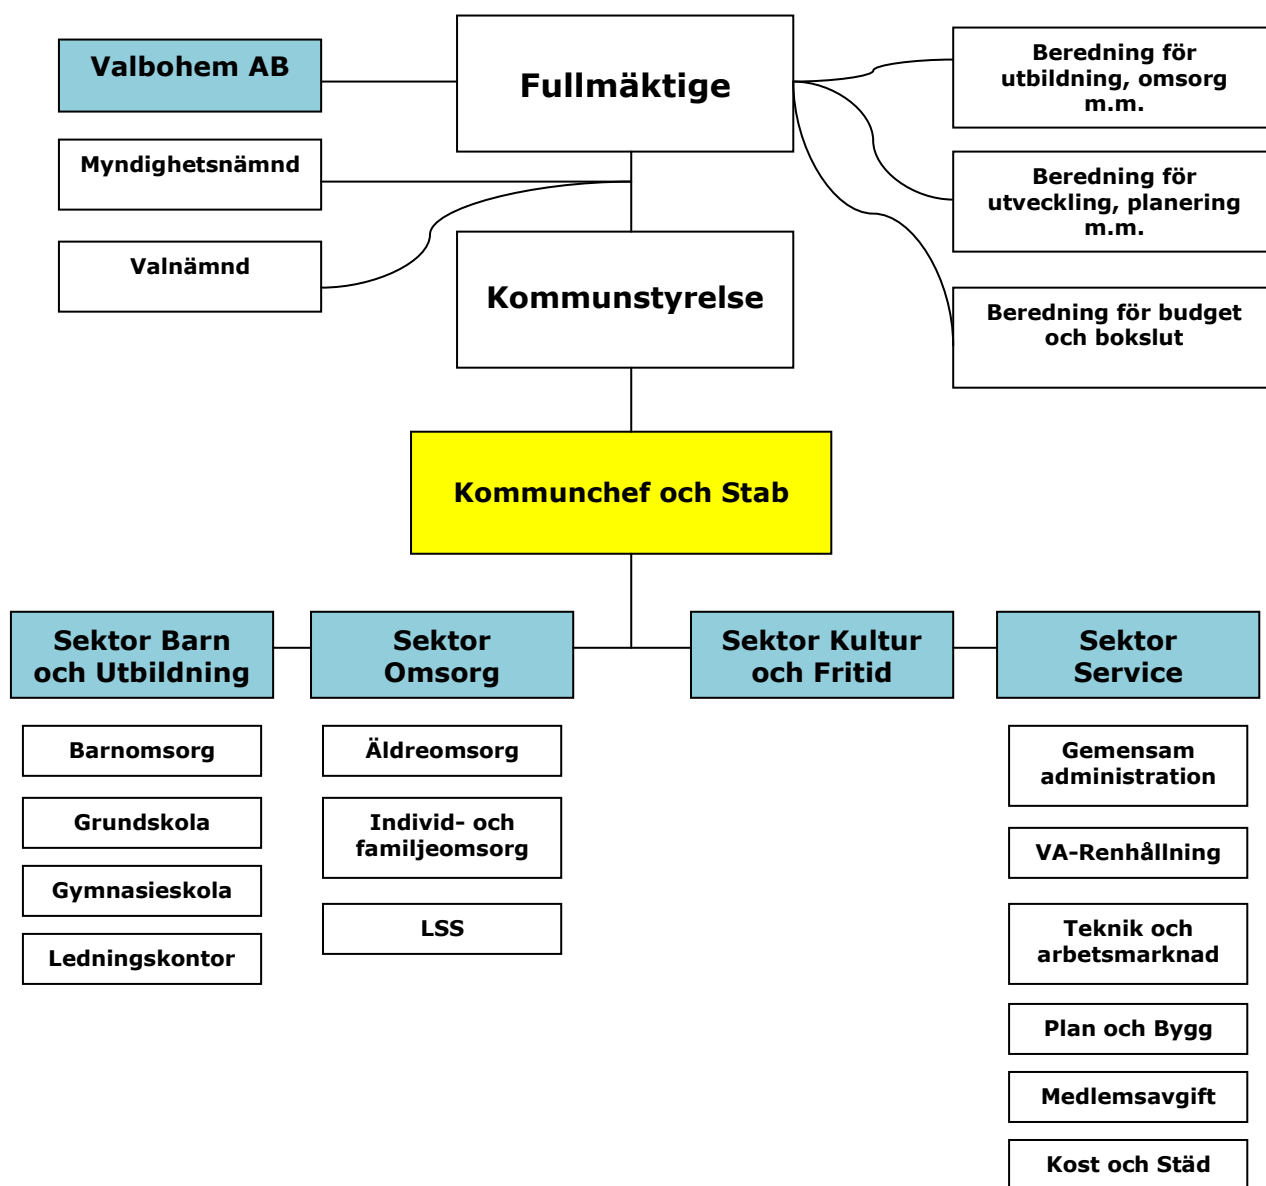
Valbohem AB

Fullmäktige

Beredning för utbildning, omsorg m.m.

Myndighetsnämnd

Beredning för utveckling, planering m.m.

Valnämnd

Kommunstyrelse

Beredning för budget och bokslut

Kommunchef och Stab

Sektor Barn och Utbildning

Sektor Omsorg

Sektor Kultur och Fritid

Sektor Service

Barnomsorg

Grundskola

Gymnasieskola

Ledningskontor

Äldreomsorg

Individ- och familjeomsorg

LSS

Gemensam administration

VA-Renhållning

Teknik och arbetsmarknad

Plan och Bygg

Medlemsavgift

Kost och Städ